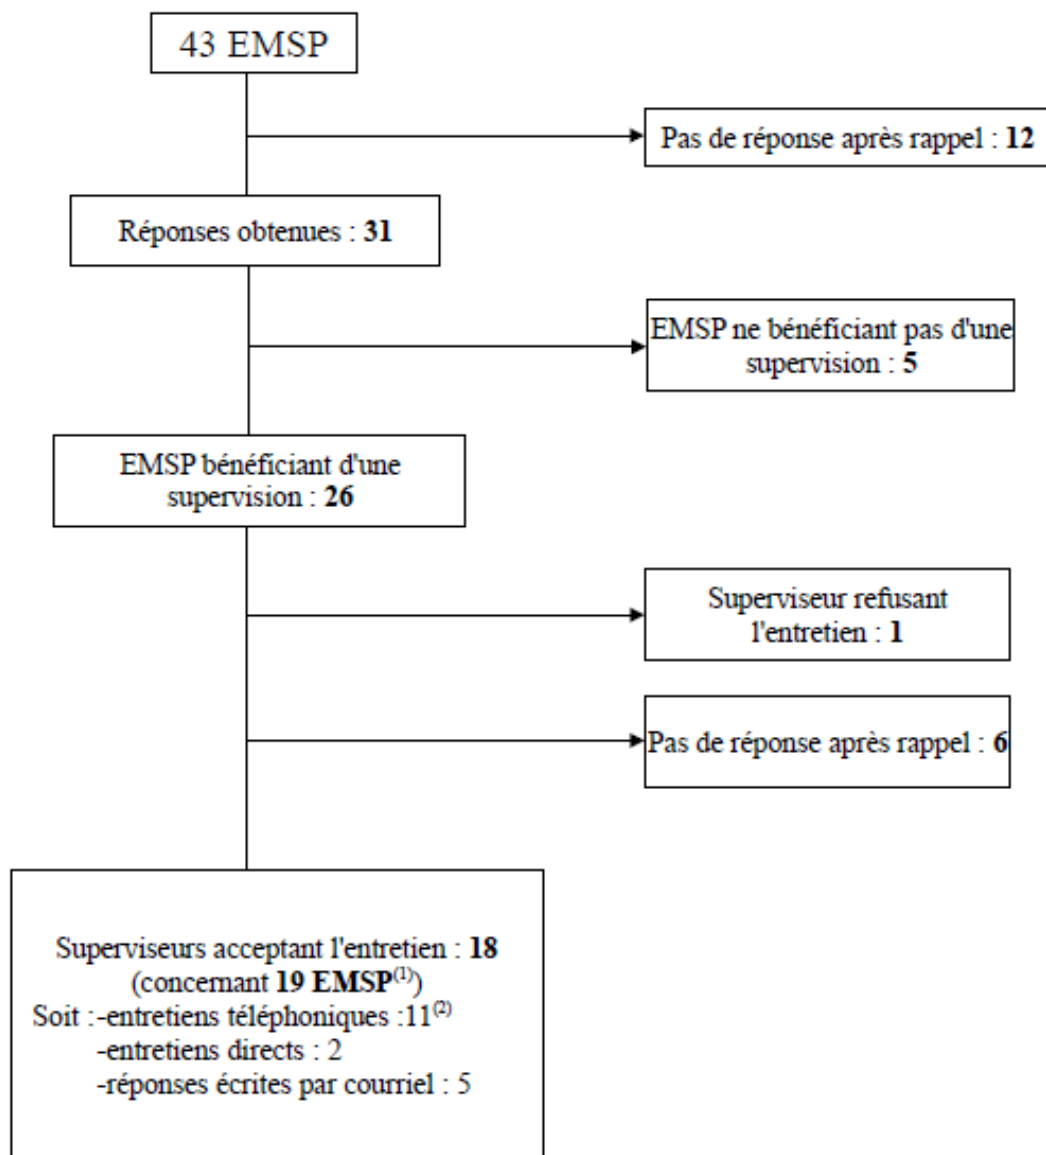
43 EMSP

Pas de réponse après rappel : **12**

Réponses obtenues : **31**

EMSP ne bénéficiant pas d'une supervision : **5**

EMSP bénéficiant d'une supervision : **26**

Superviseur refusant l'entretien : **1**

Pas de réponse après rappel : **6**

Superviseurs acceptant l'entretien : **18**
(concernant **19 EMSP**$^{(1)}$)
Soit :-entretiens téléphoniques :11$^{(2)}$
-entretiens directs : 2
-réponses écrites par courriel : 5